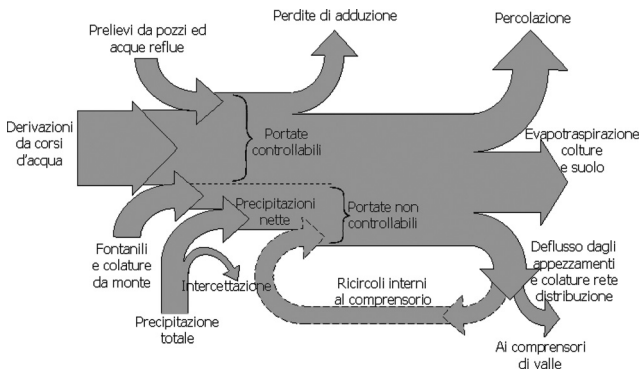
Prelievi da pozzi ed acque reflue

Perdite di adduzione

Percolazione

Derivazioni da corsi d'acqua

Portate controllabili

Evapotraspirazione colture e suolo

Precipitazioni nette

Portate non controllabili

Fontanili e colature da monte

Intercettazione

Ricircoli interni al comprensorio

Deflusso dagli appezzamenti e colature rete distribuzione

Precipitazione totale

Ai comprensori di valle